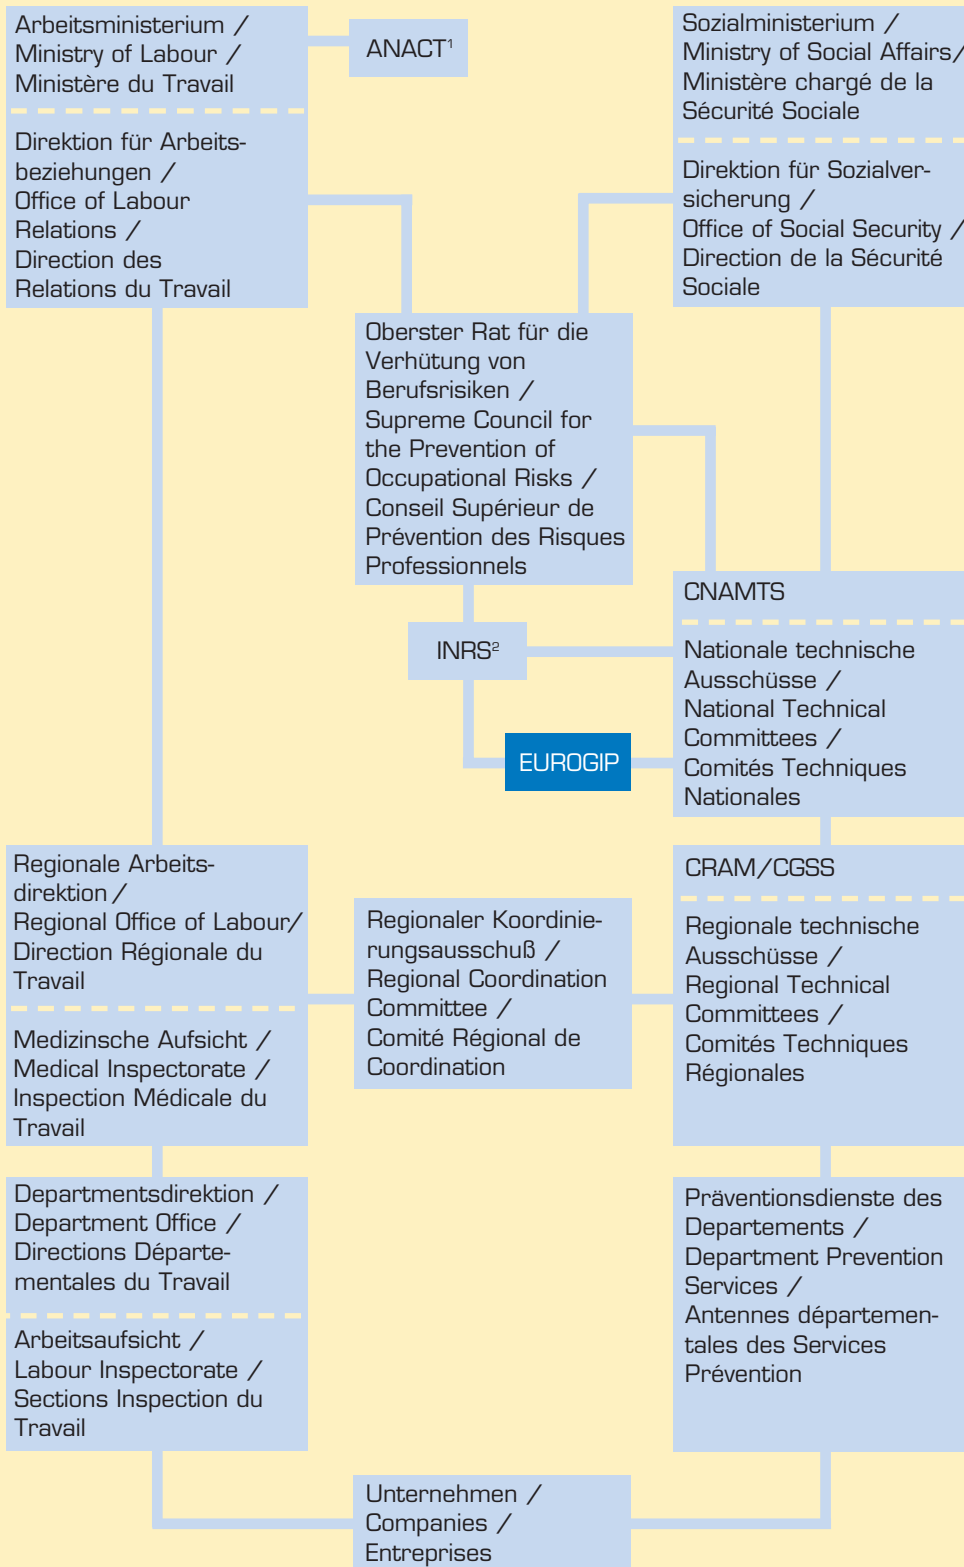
Arbeitsministerium / Ministry of Labour / Ministère du Travail

Direktion für Arbeitsbeziehungen / Office of Labour Relations / Direction des Relations du Travail

ANACT$^{1}$

Sozialministerium / Ministry of Social Affairs / Ministère chargé de la Sécurité Sociale

Direktion für Sozialversicherung / Office of Social Security / Direction de la Sécurité Sociale

Oberster Rat für die Verhütung von Berufsrisiken / Supreme Council for the Prevention of Occupational Risks / Conseil Supérieur de Prévention des Risques Professionnels

CNAMTS

Nationale technische Ausschüsse / National Technical Committees / Comités Techniques Nationales

INRS$^{2}$

EUROGIP

Regionale Arbeitsdirektion / Regional Office of Labour / Direction Régionale du Travail

Medizinsche Aufsicht / Medical Inspectorate / Inspection Médicale du Travail

Regionaler Koordinierungsausschuß / Regional Coordination Committee / Comité Régional de Coordination

CRAM/CGSS

Regionale technische Ausschüsse / Regional Technical Committees / Comités Techniques Régionales

Departmentsdirektion / Department Office / Directions Départementales du Travail

Arbeitsaufsicht / Labour Inspectorate / Sections Inspection du Travail

Präventionsdienste des Departements / Department Prevention Services / Antennes départementales des Services Prévention

Unternehmen / Companies / Entreprises